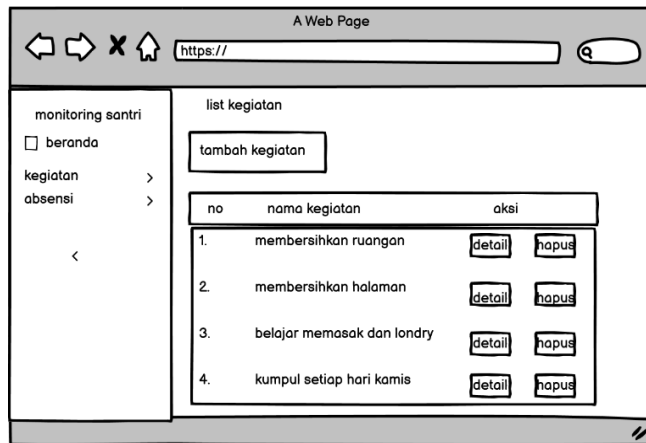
A Web Page

https://

monitoring santri

beranda

kegiatan >

absensi >

<

list kegiatan

tambah kegiatan

| no | nama kegiatan | aksi |
|---|---|---|
| 1. | membersihkan ruangan | detail hapus |
| 2. | membersihkan halaman | detail hapus |
| 3. | belajar memasak dan londry | detail hapus |
| 4. | kumpul setiap hari kamis | detail hapus |